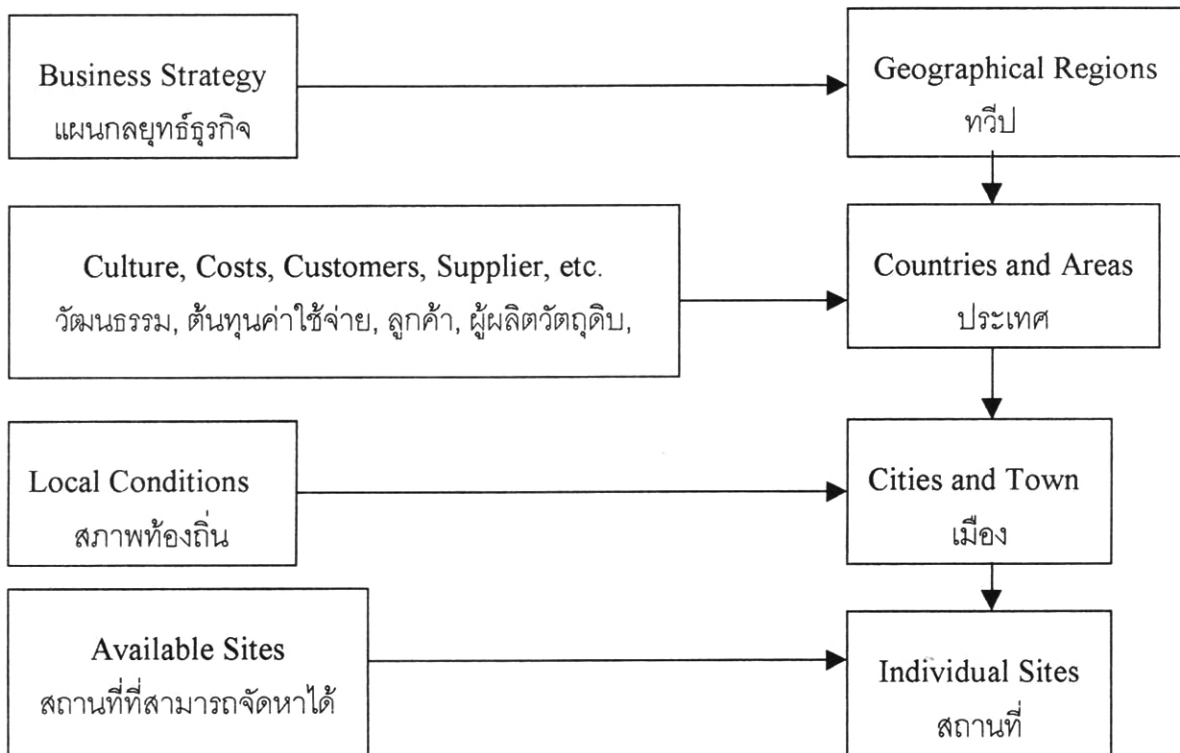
Business Strategy
แผนกลยุทธ์ธุรกิจ

Geographical Regions
ทวีป

Culture, Costs, Customers, Supplier, etc.
วัฒนธรรม, ต้นทุนค่าใช้จ่าย, ลูกค้า, ผู้ผลิตวัตถุดิบ,

Countries and Areas
ประเทศ

Local Conditions
สภาพท้องถิ่น

Cities and Town
เมือง

Available Sites
สถานที่ที่สามารถจัดหาได้

Individual Sites
สถานที่